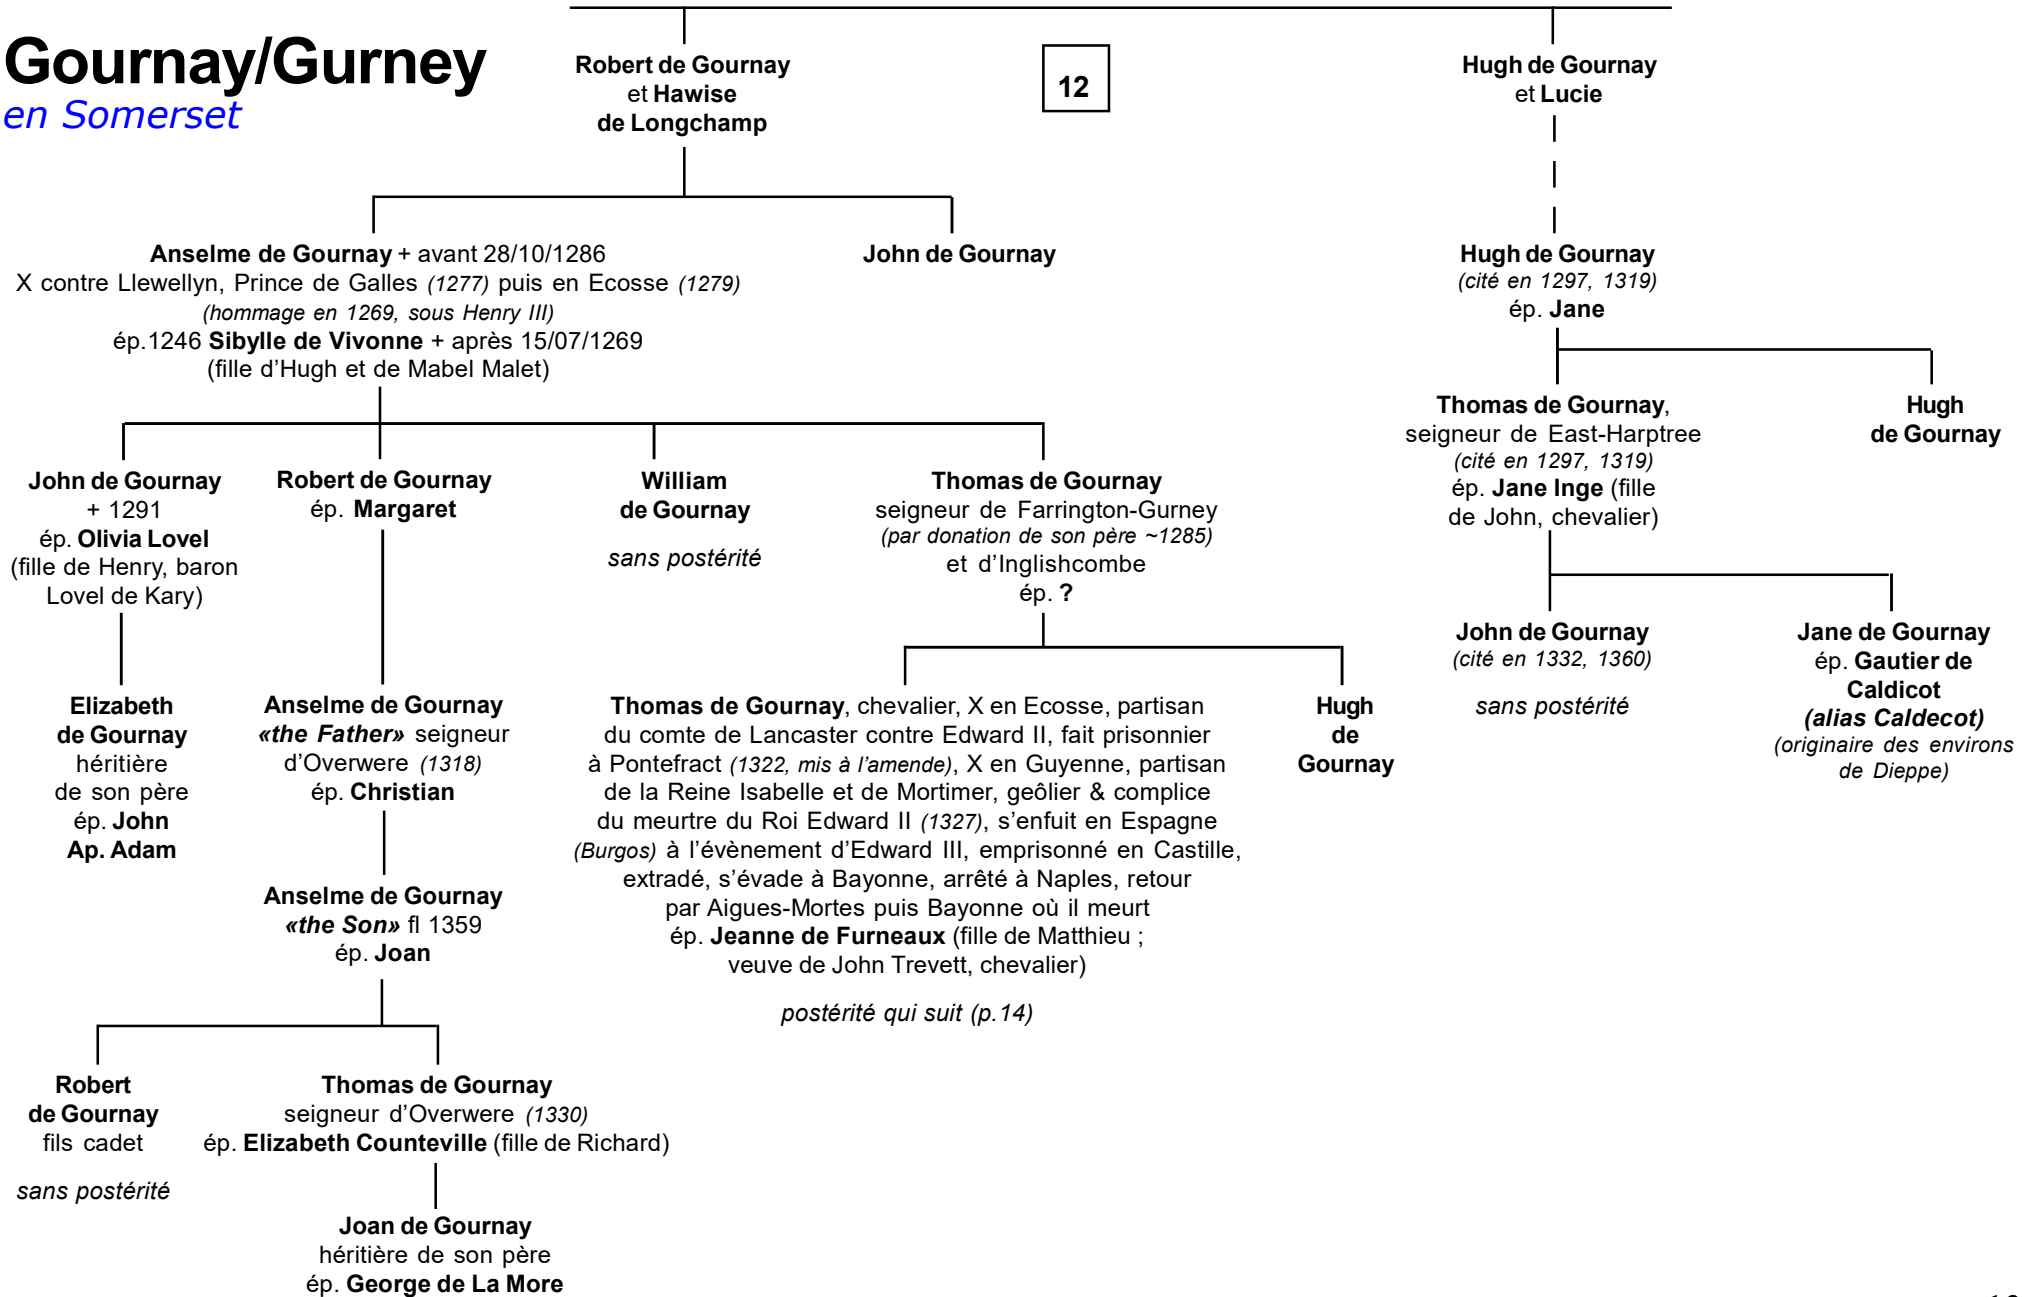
Gournay/Gurney
en Somerset

12

Robert de Gournay et Hawise de Longchamp

Hugh de Gournay et Lucie

Anselme de Gournay + avant 28/10/1286
X contre Llewellyn, Prince de Galles (1277) puis en Ecosse (1279)
(hommage en 1269, sous Henry III)
ép.1246 Sibylle de Vivonne + après 15/07/1269
(fille d'Hugh et de Mabel Malet)

John de Gournay

Hugh de Gournay
(cité en 1297, 1319)
ép. Jane

Thomas de Gournay, seigneur de East-Harptree
(cité en 1297, 1319)
ép. Jane Inge (fille de John, chevalier)

Hugh de Gournay

John de Gournay
(cité en 1332, 1360)

sans postérité

Jane de Gournay
ép. Gautier de Caldicot
(alias Caldecot)
(originaire des environs de Dieppe)

John de Gournay
+ 1291
ép. Olivia Lovel
(fille de Henry, baron Lovel de Kary)

Robert de Gournay
ép. Margaret

William de Gournay

sans postérité

Thomas de Gournay
seigneur de Farrington-Gurney
(par donation de son père ~1285)
et d'Inglishcombe
ép. ?

Elizabeth de Gournay
héritière de son père
ép. John Ap. Adam

Anselme de Gournay
«the Father» seigneur d'Overwere (1318)
ép. Christian

Anselme de Gournay
«the Son» fl 1359
ép. Joan

Thomas de Gournay, chevalier, X en Ecosse, partisan du comte de Lancaster contre Edward II, fait prisonnier à Pontefract (1322, mis à l'amende), X en Guyenne, partisan de la Reine Isabelle et de Mortimer, geôlier & complice du meurtre du Roi Edward II (1327), s'enfuit en Espagne (Burgos) à l'évènement d'Edward III, emprisonné en Castille, extradé, s'évade à Bayonne, arrêté à Naples, retour par Aigues-Mortes puis Bayonne où il meurt
ép. Jeanne de Furneaux (fille de Matthieu ; veuve de John Trevett, chevalier)

postérité qui suit (p.14)

Hugh de Gournay

Robert de Gournay
fils cadet

sans postérité

Thomas de Gournay
seigneur d'Overwere (1330)
ép. Elizabeth Counteville (fille de Richard)

Joan de Gournay
héritière de son père
ép. George de La More